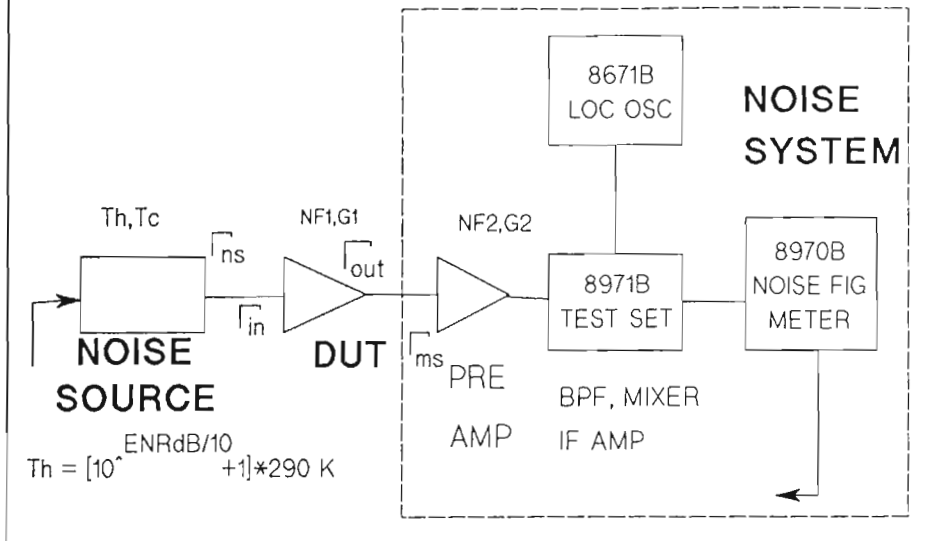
8671B
LOC OSC

NOISE
SYSTEM

Th,Tc

$\Gamma_{ns}$

NF1,G1

$\Gamma_{out}$

NF2,G2

8971B
TEST SET

8970B
NOISE FIG
METER

$\Gamma_{in}$

NOISE
SOURCE

DUT

$\Gamma_{ms}$ PRE

AMP

BPF, MIXER
IF AMP

Th = [10^ENRdB/10 +1]*290 K